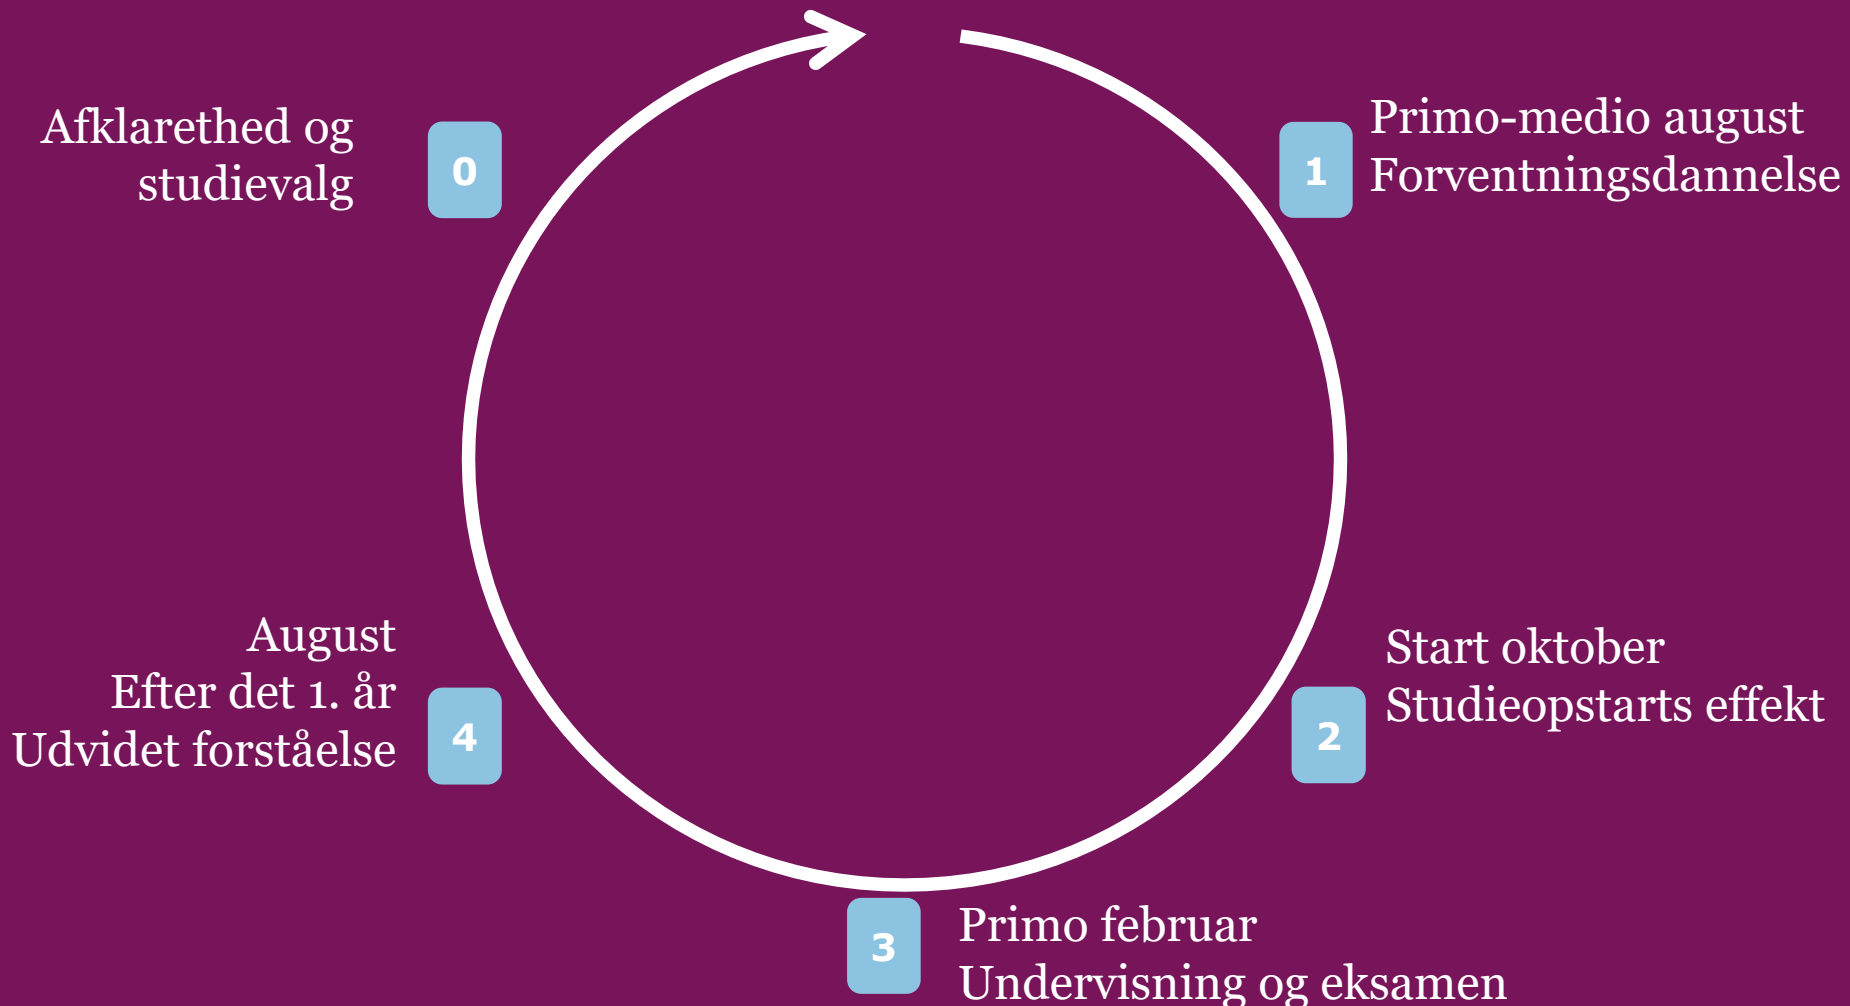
Afklarethed og studievalg

0

1

Primo-medio august
Forventningsdannelse

Start oktober
Studieopstarts effekt

2

August
Efter det 1. år
Udvidet forståelse

4

3

Primo februar
Undervisning og eksamen